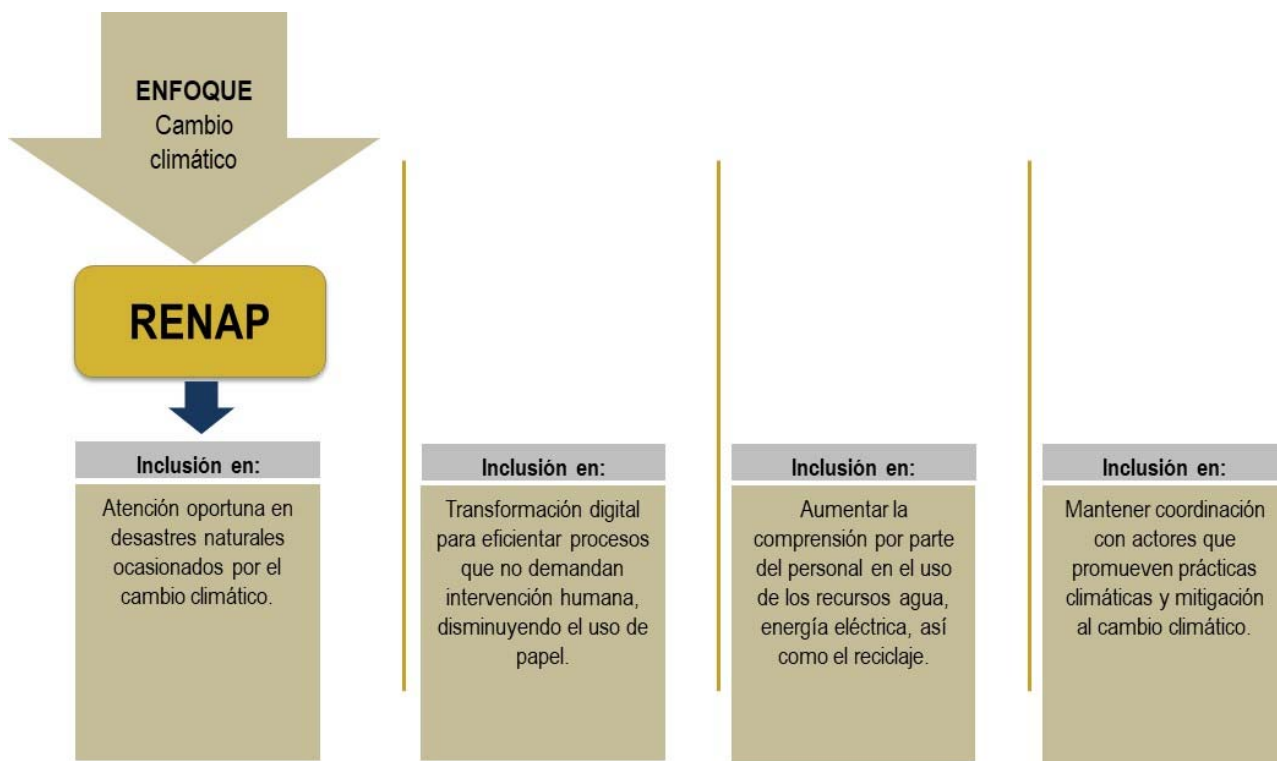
ENFOQUE
Cambio climático

RENAP

Inclusión en:

Atención oportuna en desastres naturales ocasionados por el cambio climático.

Inclusión en:

Transformación digital para eficientar procesos que no demandan intervención humana, disminuyendo el uso de papel.

Inclusión en:

Aumentar la comprensión por parte del personal en el uso de los recursos agua, energía eléctrica, así como el reciclaje.

Inclusión en:

Mantener coordinación con actores que promueven prácticas climáticas y mitigación al cambio climático.